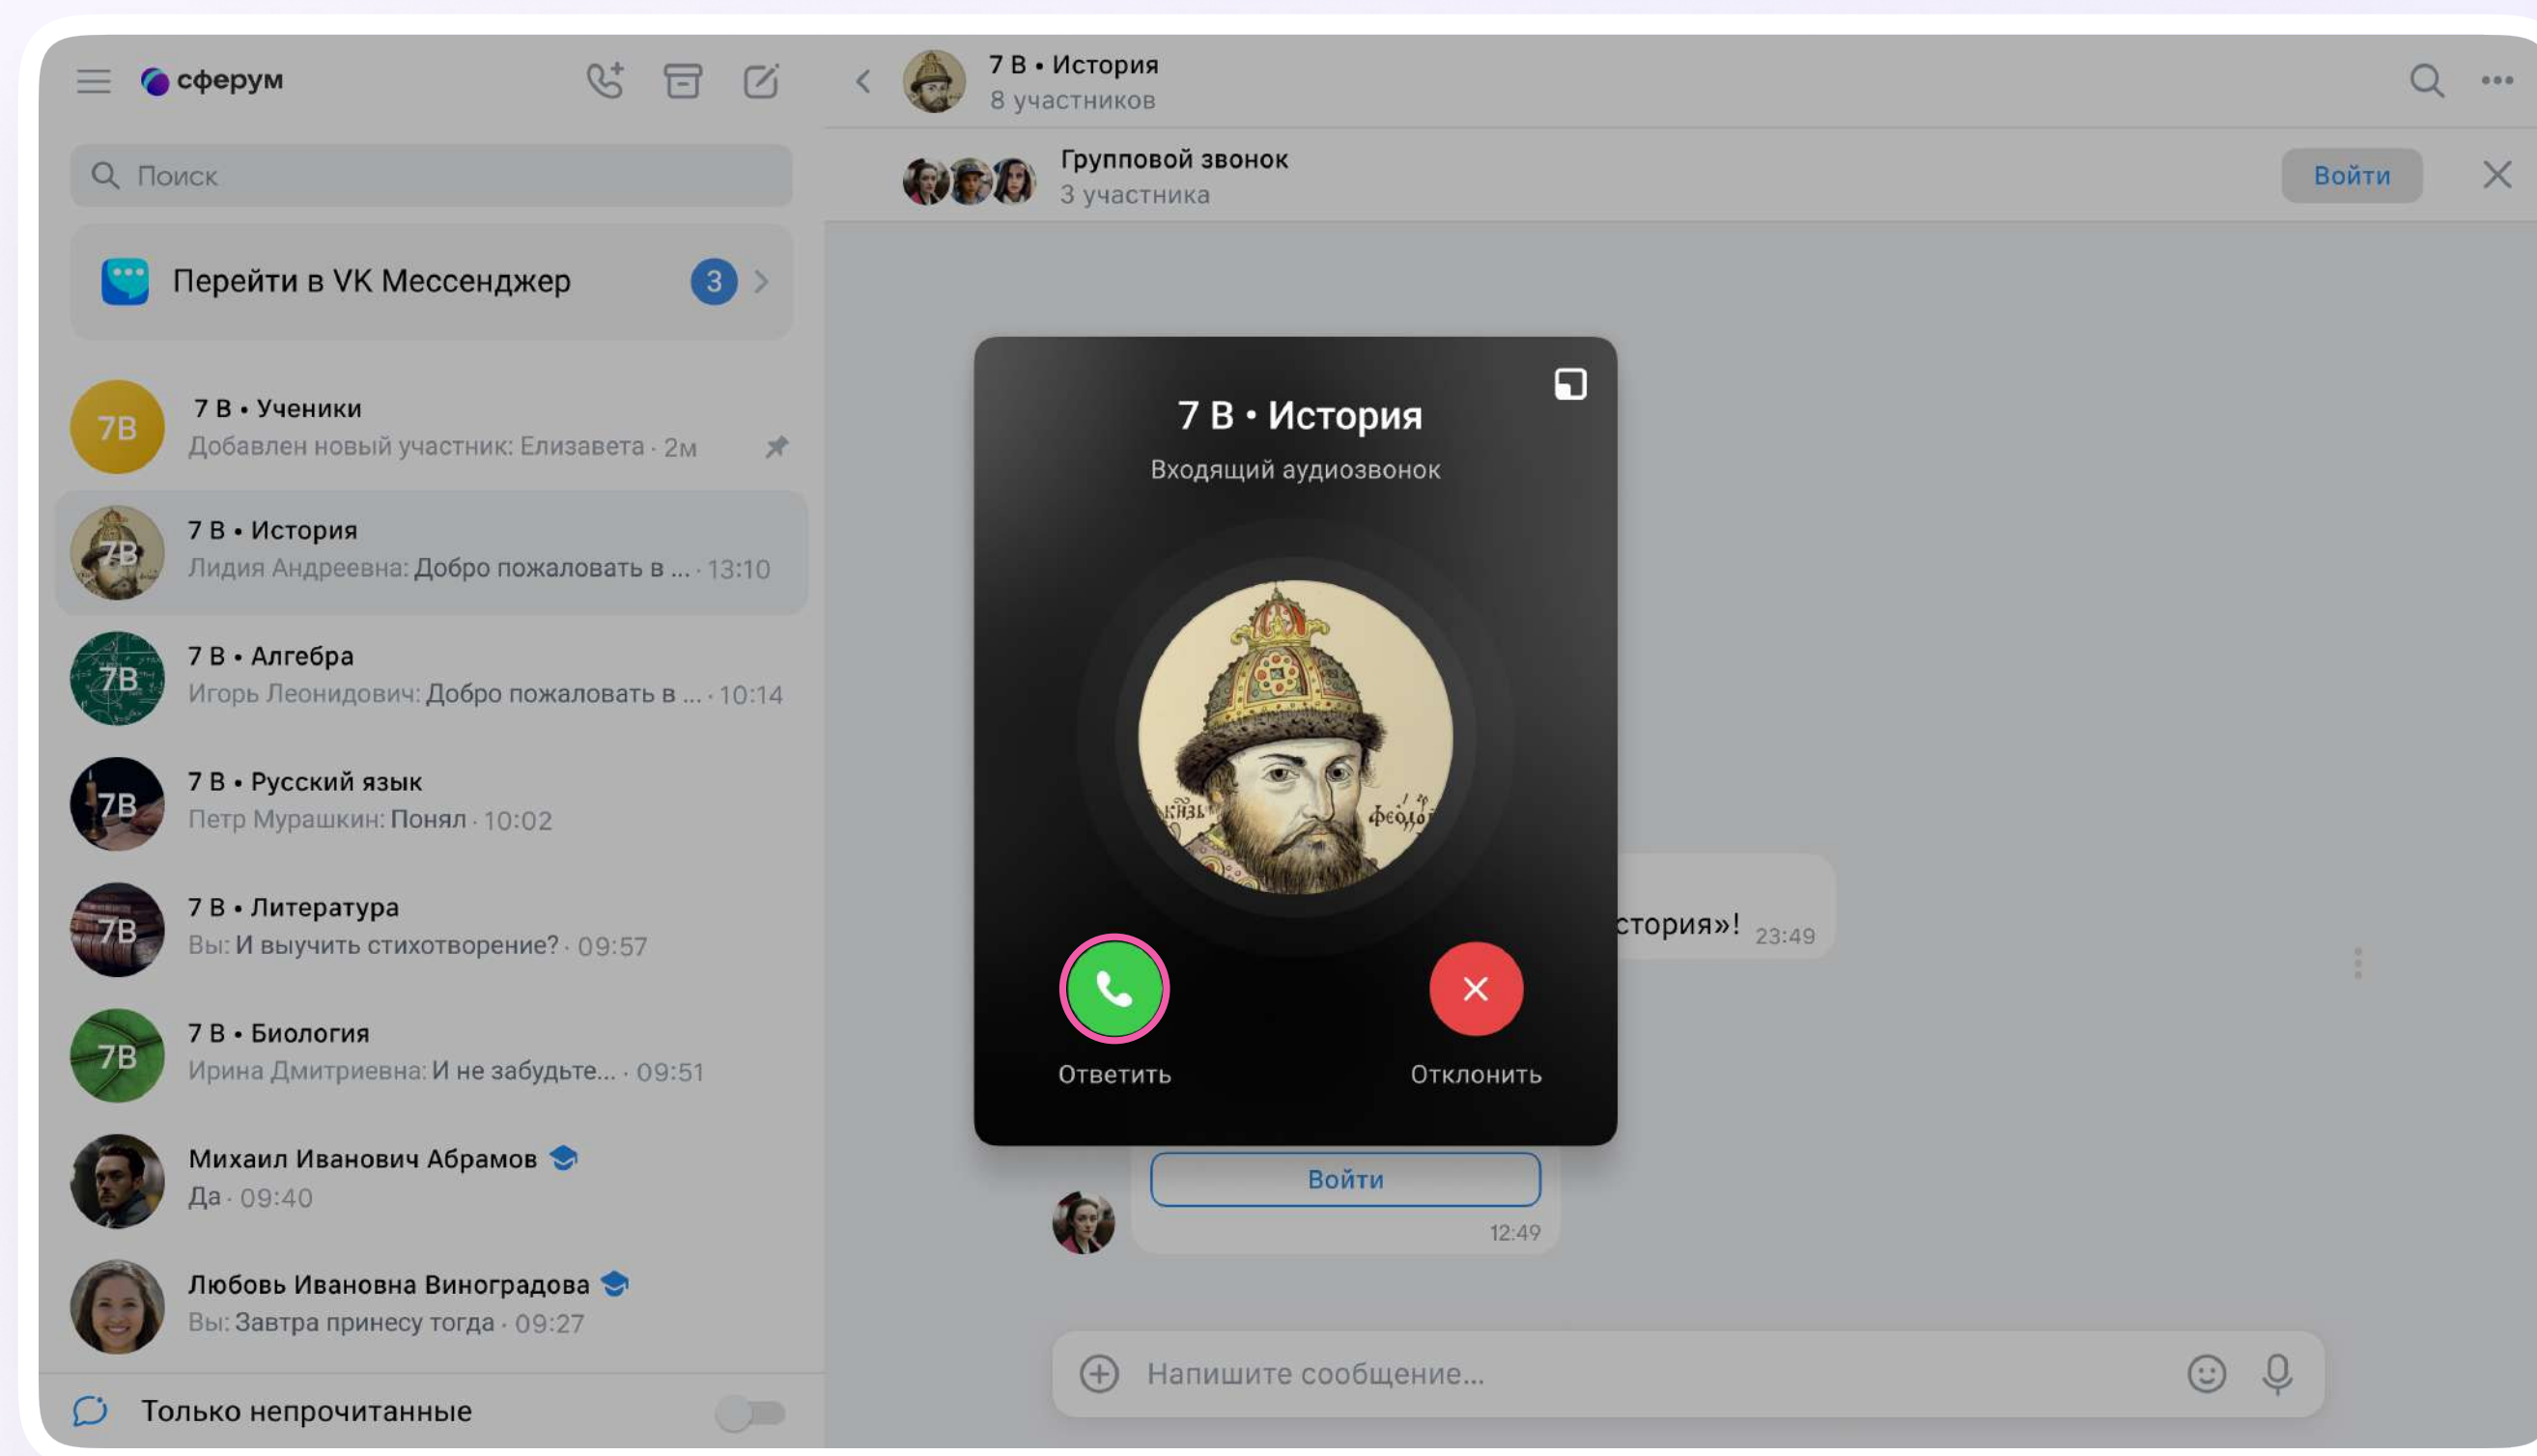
сферум

Поиск

Перейти в VK Мессенджер 3

7В
7 В • Ученики
Добавлен новый участник: Елизавета · 2м

7В
7 В • История
Лидия Андреевна: Добро пожаловать в ... · 13:10

7В
7 В • Алгебра
Игорь Леонидович: Добро пожаловать в ... · 10:14

7В
7 В • Русский язык
Петр Мурашкин: Понял · 10:02

7В
7 В • Литература
Вы: И выучить стихотворение? · 09:57

7В
7 В • Биология
Ирина Дмитриевна: И не забудьте... · 09:51

Михаил Иванович Абрамов
Да · 09:40

Любовь Ивановна Виноградова
Вы: Завтра принесу тогда · 09:27

Только непрочитанные

7 В • История
8 участников

Групповой звонок
3 участника
Войти

7 В • История
Входящий аудиозвонок

КНЗЬ ФЕОДО

Ответить
Отклонить

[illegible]стория»! 23:49

Войти
12:49

Напишите сообщение...